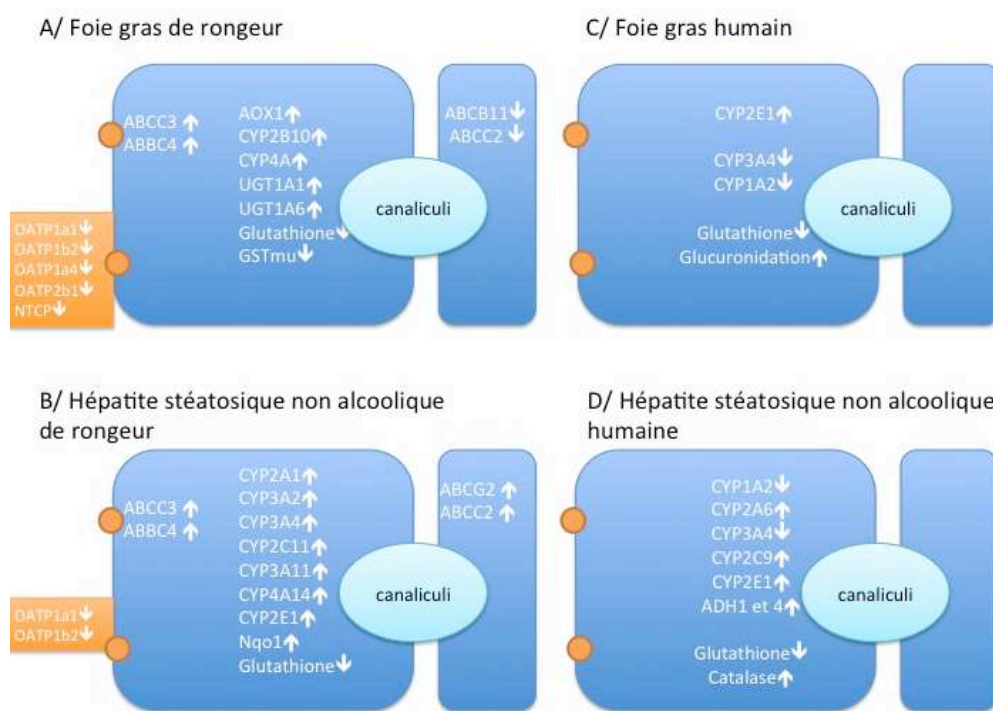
A/ Foie gras de rongeur

ABCC3 ↑
ABBC4 ↑

AOX1 ↑
CYP2B10 ↑
CYP4A ↑
UGT1A1 ↑
UGT1A6 ↑
Glutathione ↓
GSTmu ↓

canaliculi

ABCB11 ↓
ABCC2 ↓

OATP1a1 ↓
OATP1b2 ↓
OATP1a4 ↓
OATP2b1 ↓
NTCP ↓

C/ Foie gras humain

CYP2E1 ↑

CYP3A4 ↓
CYP1A2 ↓

Glutathione ↓
Glucuronidation ↑

canaliculi

B/ Hépatite stéatosique non alcoolique de rongeur

ABCC3 ↑
ABBC4 ↑

CYP2A1 ↑
CYP3A2 ↑
CYP3A4 ↑
CYP2C11 ↑
CYP3A11 ↑
CYP4A14 ↑
CYP2E1 ↑
Nqo1 ↑
Glutathione ↓

canaliculi

ABCG2 ↑
ABCC2 ↑

OATP1a1 ↓
OATP1b2 ↓

D/ Hépatite stéatosique non alcoolique humaine

CYP1A2 ↓
CYP2A6 ↓
CYP3A4 ↓
CYP2C9 ↓
CYP2E1 ↑
ADH1 et 4 ↑

Glutathione ↓
Catalase ↑

canaliculi